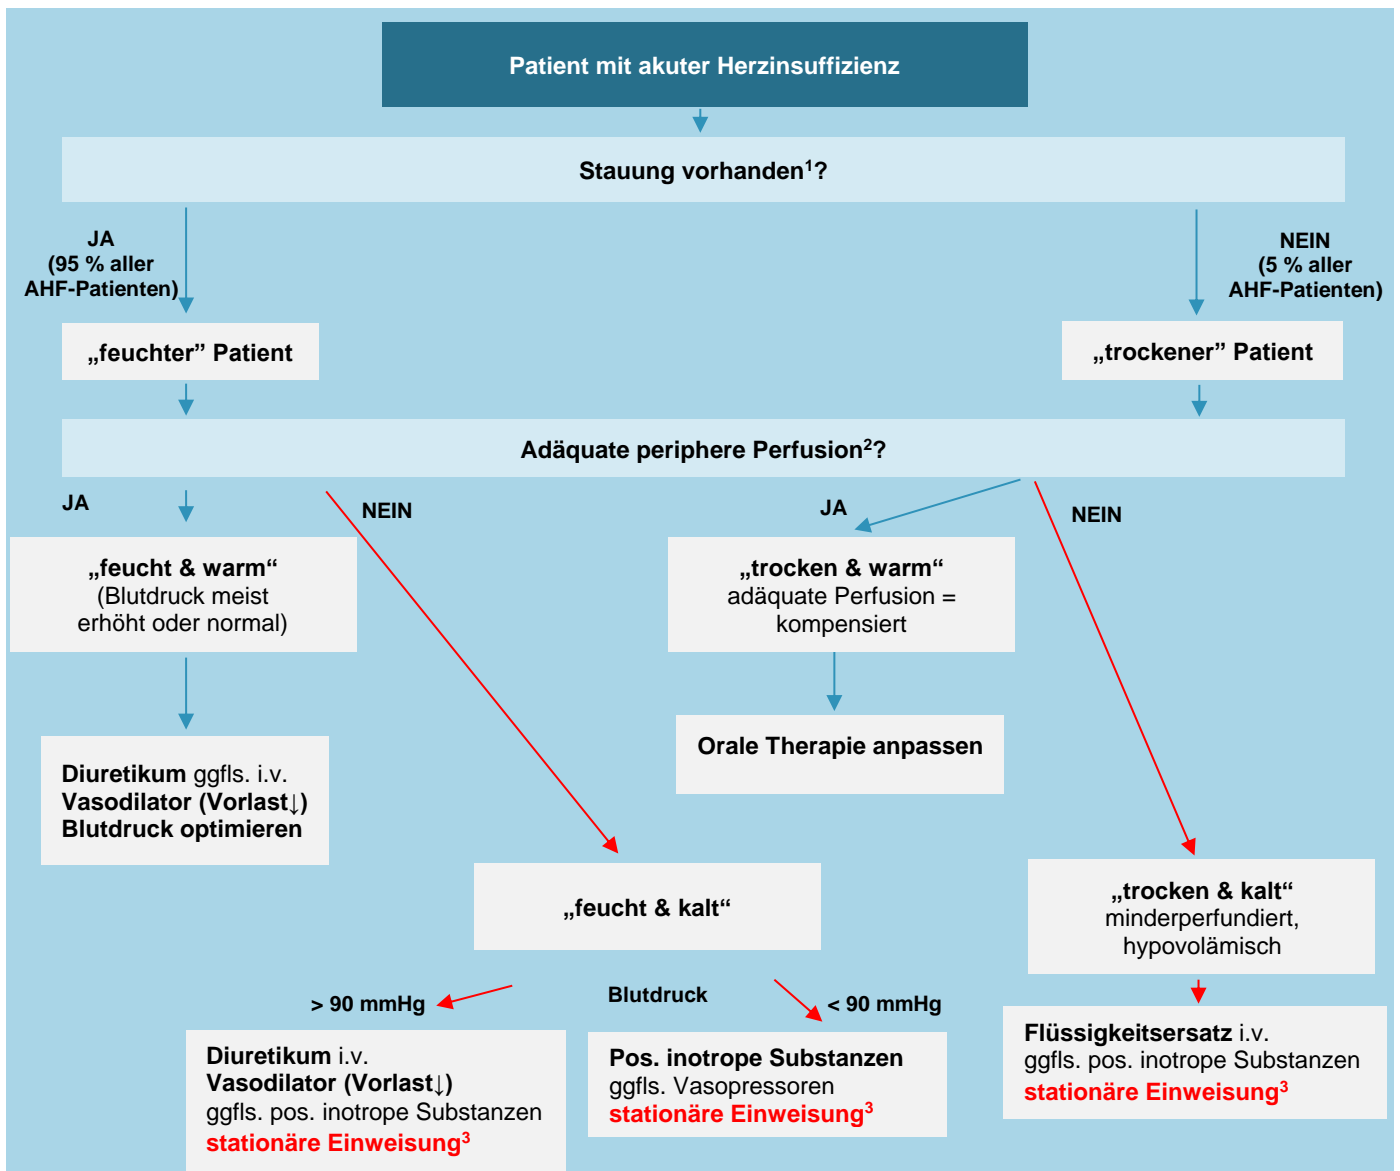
Patient mit akuter Herzinsuffizienz

Stauung vorhanden$^{1}$?

JA (95 % aller AHF-Patienten)

NEIN (5 % aller AHF-Patienten)

„feuchter” Patient

„trockener” Patient

Adäquate periphere Perfusion$^{2}$?

JA

NEIN

JA

NEIN

„feucht & warm“ (Blutdruck meist erhöht oder normal)

„trocken & warm“ adäquate Perfusion = kompensiert

Orale Therapie anpassen

Diuretikum ggfls. i.v. Vasodilator (Vorlast↓) Blutdruck optimieren

„feucht & kalt“

„trocken & kalt“ minderperfundiert, hypovolämisch

> 90 mmHg

Blutdruck

< 90 mmHg

Diuretikum i.v. Vasodilator (Vorlast↓) ggfls. pos. inotrope Substanzen stationäre Einweisung$^{3}$

Pos. inotrope Substanzen ggfls. Vasopressoren stationäre Einweisung$^{3}$

Flüssigkeitsersatz i.v. ggfls. pos. inotrope Substanzen stationäre Einweisung$^{3}$